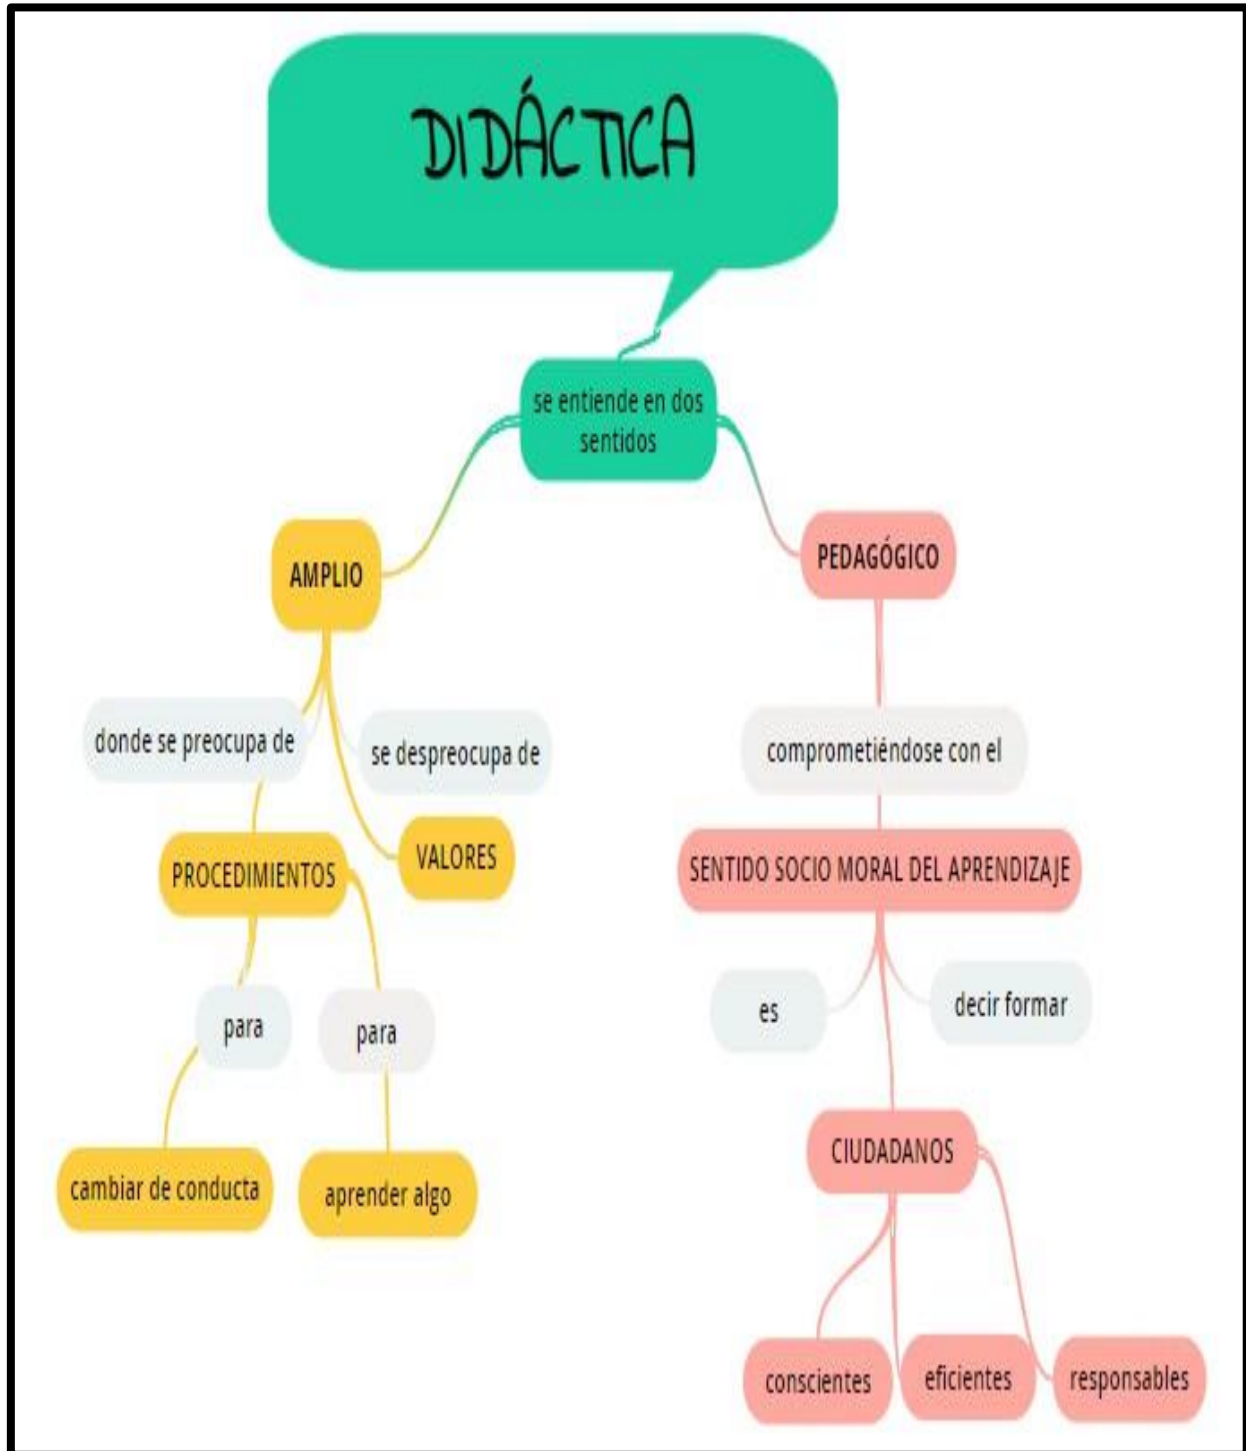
DIDÁCTICA

se entiende en dos sentidos

AMPLIO

donde se preocupa de

se despreocupa de

PROCEDIMIENTOS

VALORES

para

para

cambiar de conducta

aprender algo

PEDAGÓGICO

comprometiéndose con el

SENTIDO SOCIO MORAL DEL APRENDIZAJE

es

decir formar

CIUDADANOS

conscientes

eficientes

responsables